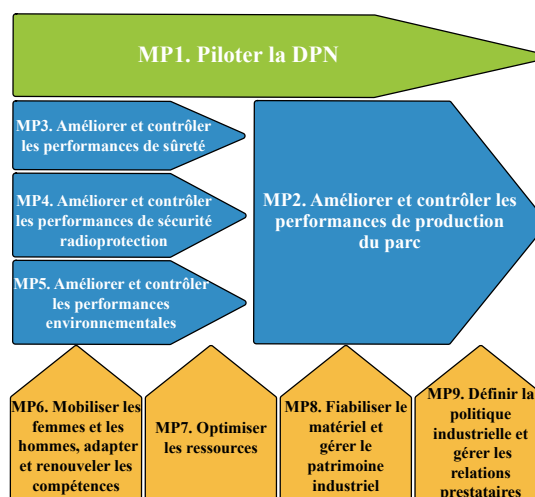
MP1. Piloter la DPN

MP3. Améliorer et contrôler les performances de sûreté

MP4. Améliorer et contrôler les performances de sécurité radioprotection

MP5. Améliorer et contrôler les performances environnementales

MP2. Améliorer et contrôler les performances de production du parc

MP6. Mobiliser les femmes et les hommes, adapter et renouveler les compétences

MP7. Optimiser les ressources

MP8. Fiabiliser le matériel et gérer le patrimoine industriel

MP9. Définir la politique industrielle et gérer les relations prestataires